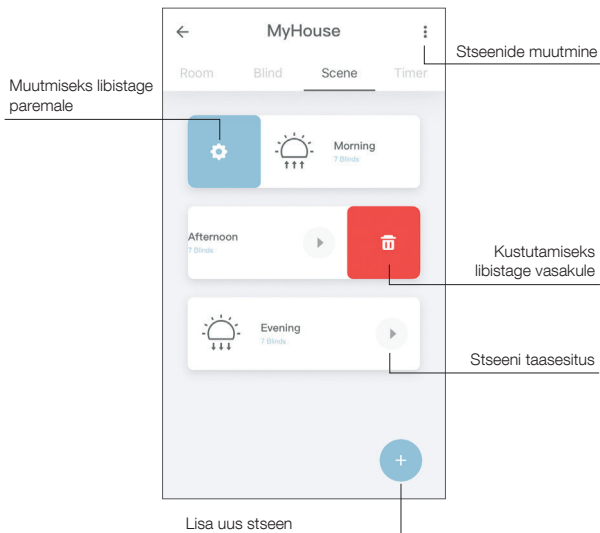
←
MyHouse
⋮
Stseenide muutmine

Room
Blind
Scene
Timer

Muutmiseks libistage paremale

Morning
7 Blinds

Afternoon
7 Blinds

Kustutamiseks libistage vasakule

Evening
7 Blinds

Stseeni taasesitus

+

Lisa uus stseen